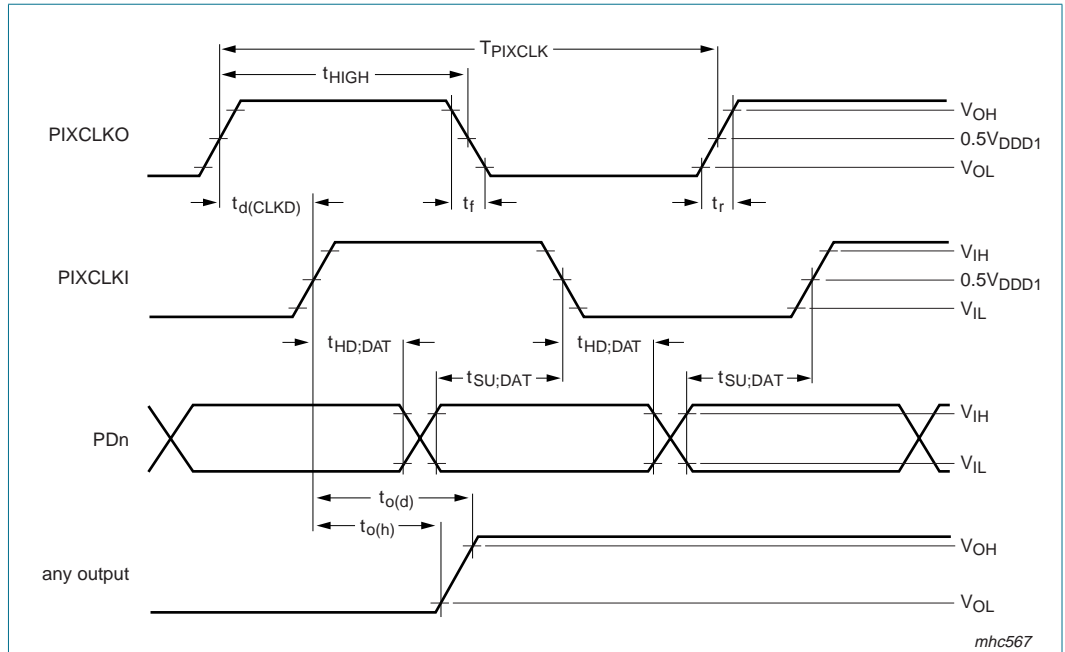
$T_{PIXCLK}$

$t_{HIGH}$

PIXCLKO

$V_{OH}$

$0.5V_{DDD1}$

$V_{OL}$

$t_{d(CLKD)}$

$t_f$

$t_r$

PIXCLKI

$V_{IH}$

$0.5V_{DDD1}$

$V_{IL}$

$t_{HD;DAT}$

$t_{HD;DAT}$

$t_{SU;DAT}$

$t_{SU;DAT}$

PDn

$V_{IH}$

$V_{IL}$

$t_{o(d)}$

$t_{o(h)}$

any output

$V_{OH}$

$V_{OL}$

mhc567